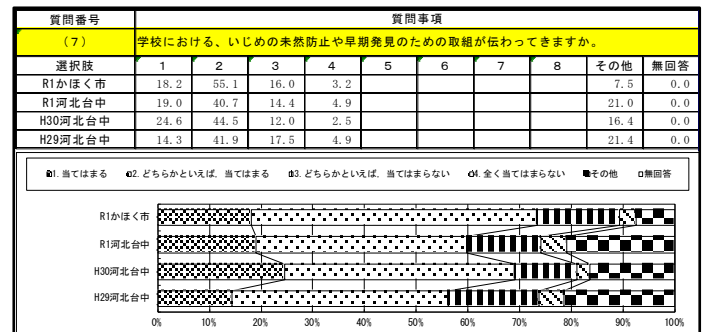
| 質問番号 | 質問事項 | | | | | | | | | |
|---|---|---|---|---|---|---|---|---|---|---|
| （7） | 学校における、いじめの未然防止や早期発見のための取組が伝わってきますか。 | | | | | | | | | |
| 選択肢 | 1 | 2 | 3 | 4 | 5 | 6 | 7 | 8 | その他 | 無回答 |
| R1かほく市 | 18.2 | 55.1 | 16.0 | 3.2 | | | | | 7.5 | 0.0 |
| R1河北台中 | 19.0 | 40.7 | 14.4 | 4.9 | | | | | 21.0 | 0.0 |
| H30河北台中 | 24.6 | 44.5 | 12.0 | 2.5 | | | | | 16.4 | 0.0 |
| H29河北台中 | 14.3 | 41.9 | 17.5 | 4.9 | | | | | 21.4 | 0.0 |

1. 当てはまる　2. どちらかといえば、当てはまる　3. どちらかといえば、当てはまらない　4. 全く当てはまらない　その他　無回答

R1かほく市
R1河北台中
H30河北台中
H29河北台中

0%　10%　20%　30%　40%　50%　60%　70%　80%　90%　100%